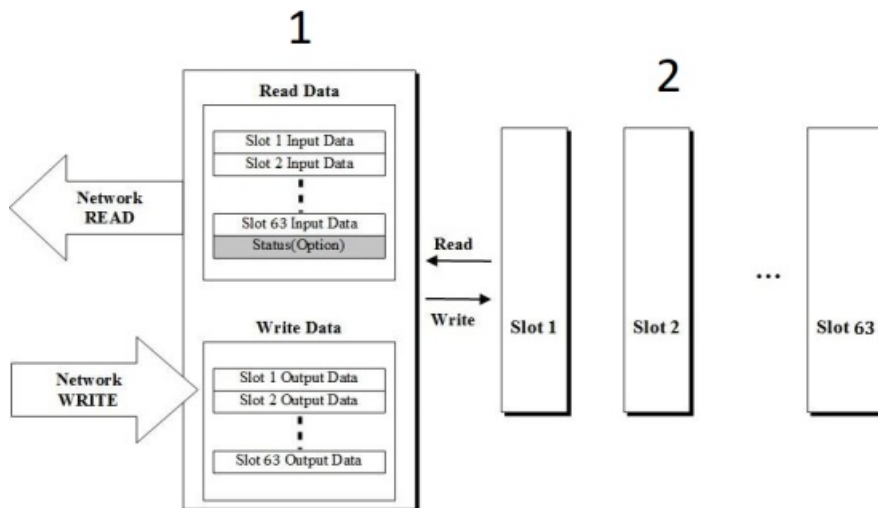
1

Read Data

Slot 1 Input Data
Slot 2 Input Data
Slot 63 Input Data
Status(Option)

Network READ

Write Data

Network WRITE

Slot 1 Output Data
Slot 2 Output Data
Slot 63 Output Data

Read

Write

2

Slot 1

Slot 2

...

Slot 63